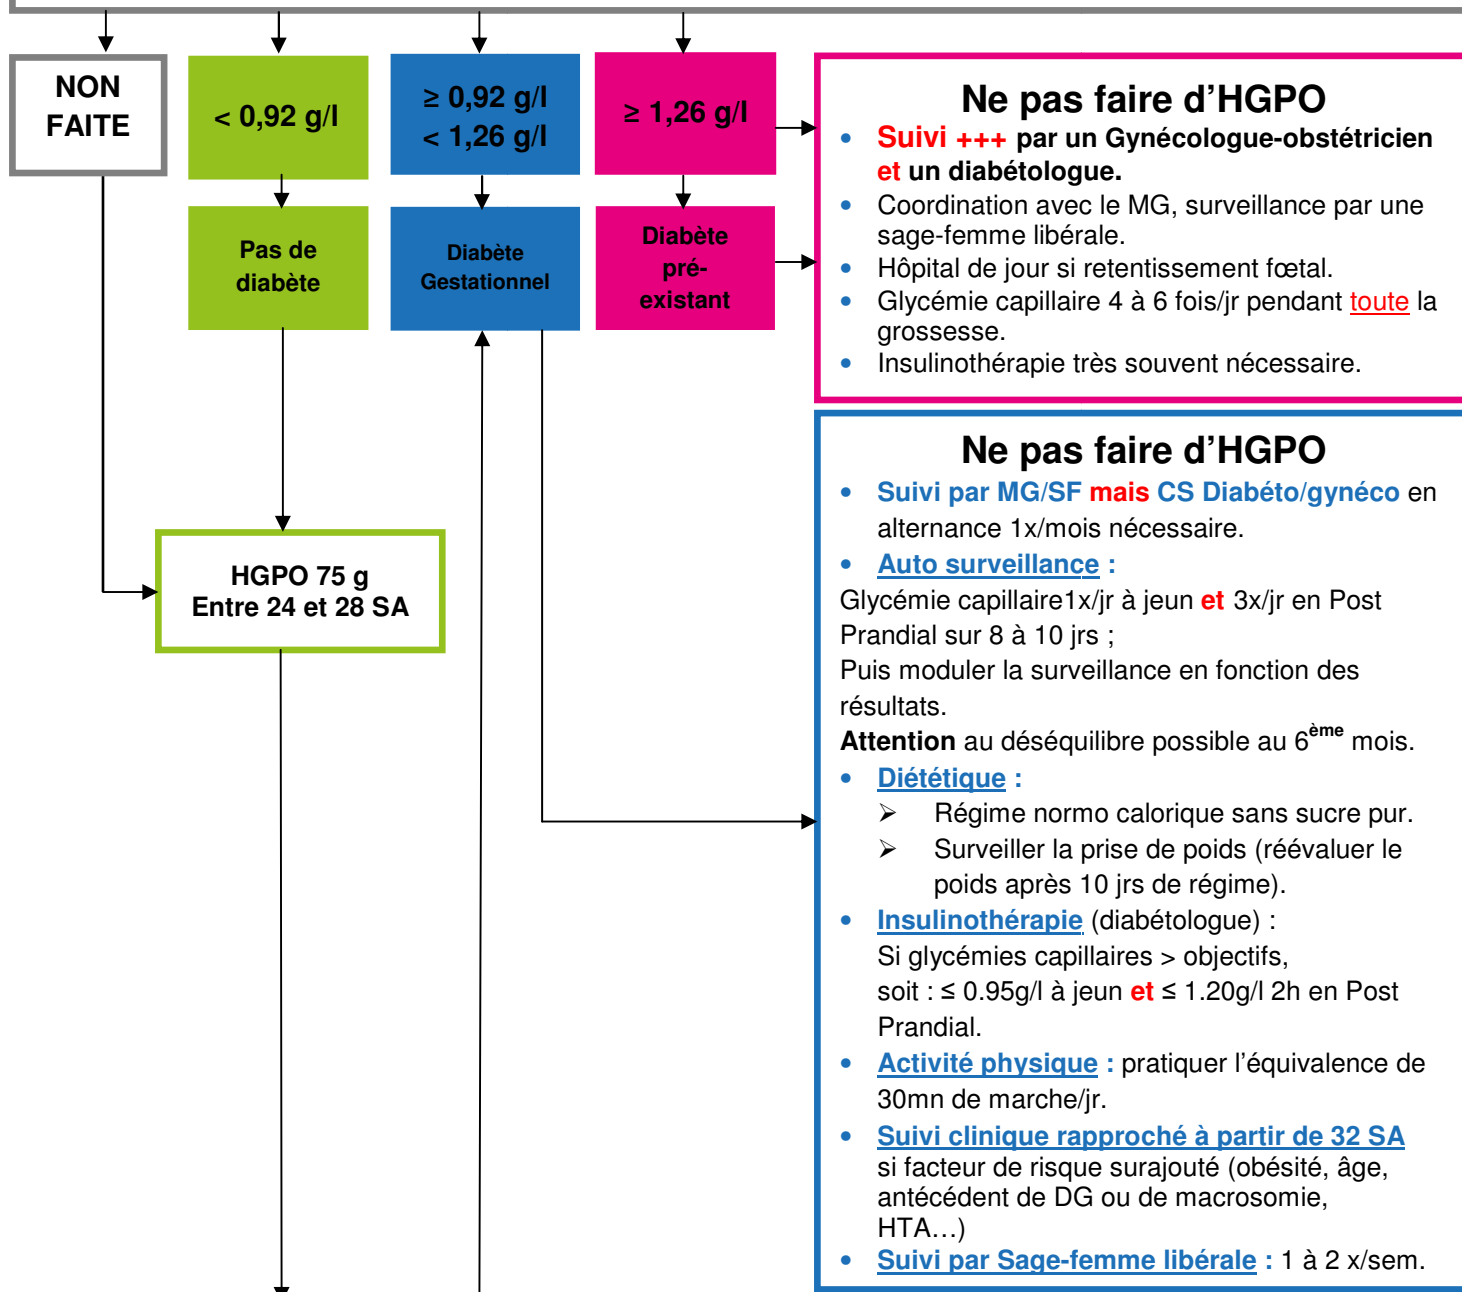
NON FAITE

< 0,92 g/l

≥ 0,92 g/l
< 1,26 g/l

≥ 1,26 g/l

Pas de diabète

Diabète Gestationnel

Diabète pré-existant

Ne pas faire d'HGPO

- Suivi +++ par un Gynécologue-obstétricien et un diabétologue.
- Coordination avec le MG, surveillance par une sage-femme libérale.
- Hôpital de jour si retentissement fœtal.
- Glycémie capillaire 4 à 6 fois/jr pendant toute la grossesse.
- Insulinothérapie très souvent nécessaire.

HGPO 75 g
Entre 24 et 28 SA

Ne pas faire d'HGPO

- Suivi par MG/SF mais CS Diabéto/gynéco en alternance 1x/mois nécessaire.
- Auto surveillance :

Glycémie capillaire1x/jr à jeun et 3x/jr en Post Prandial sur 8 à 10 jrs ;
Puis moduler la surveillance en fonction des résultats.
Attention au déséquilibre possible au 6$^{ème}$ mois.

- Diététique :
  ➢ Régime normo calorique sans sucre pur.
  ➢ Surveiller la prise de poids (réévaluer le poids après 10 jrs de régime).
- Insulinothérapie (diabétologue) :
Si glycémies capillaires > objectifs,
soit : ≤ 0.95g/l à jeun et ≤ 1.20g/l 2h en Post Prandial.
- Activité physique : pratiquer l'équivalence de 30mn de marche/jr.
- Suivi clinique rapproché à partir de 32 SA si facteur de risque surajouté (obésité, âge, antécédent de DG ou de macrosomie, HTA…)
- Suivi par Sage-femme libérale : 1 à 2 x/sem.